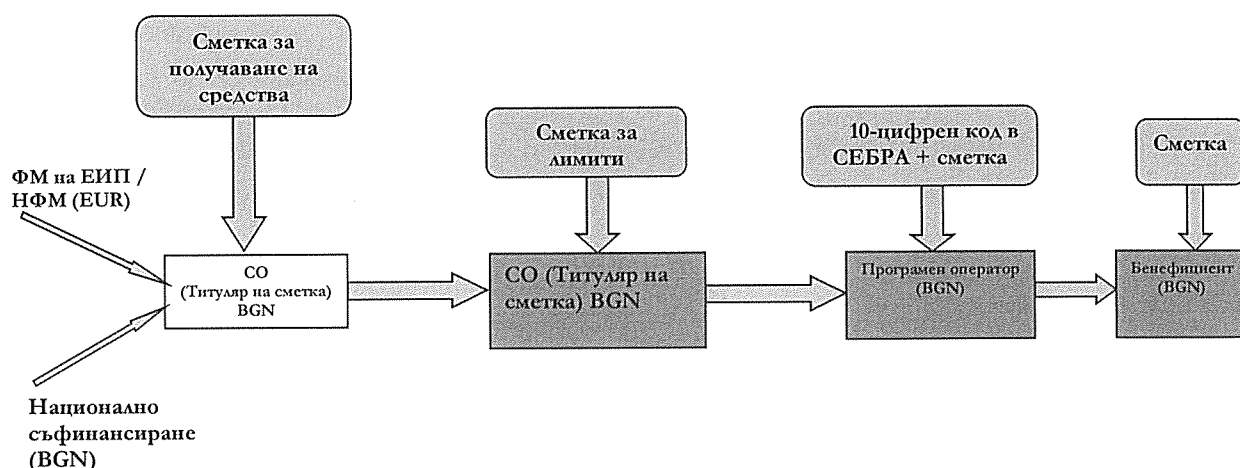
Сметка за получаване на средства

Сметка за лимити

10-цифрен код в СЕБРА + сметка

Сметка

ФМ на ЕИП / НФМ (EUR)

СО (Титуляр на сметка) BGN

СО (Титуляр на сметка) BGN

Програмен оператор (BGN)

Бенефициент (BGN)

Национално съфинансиране (BGN)